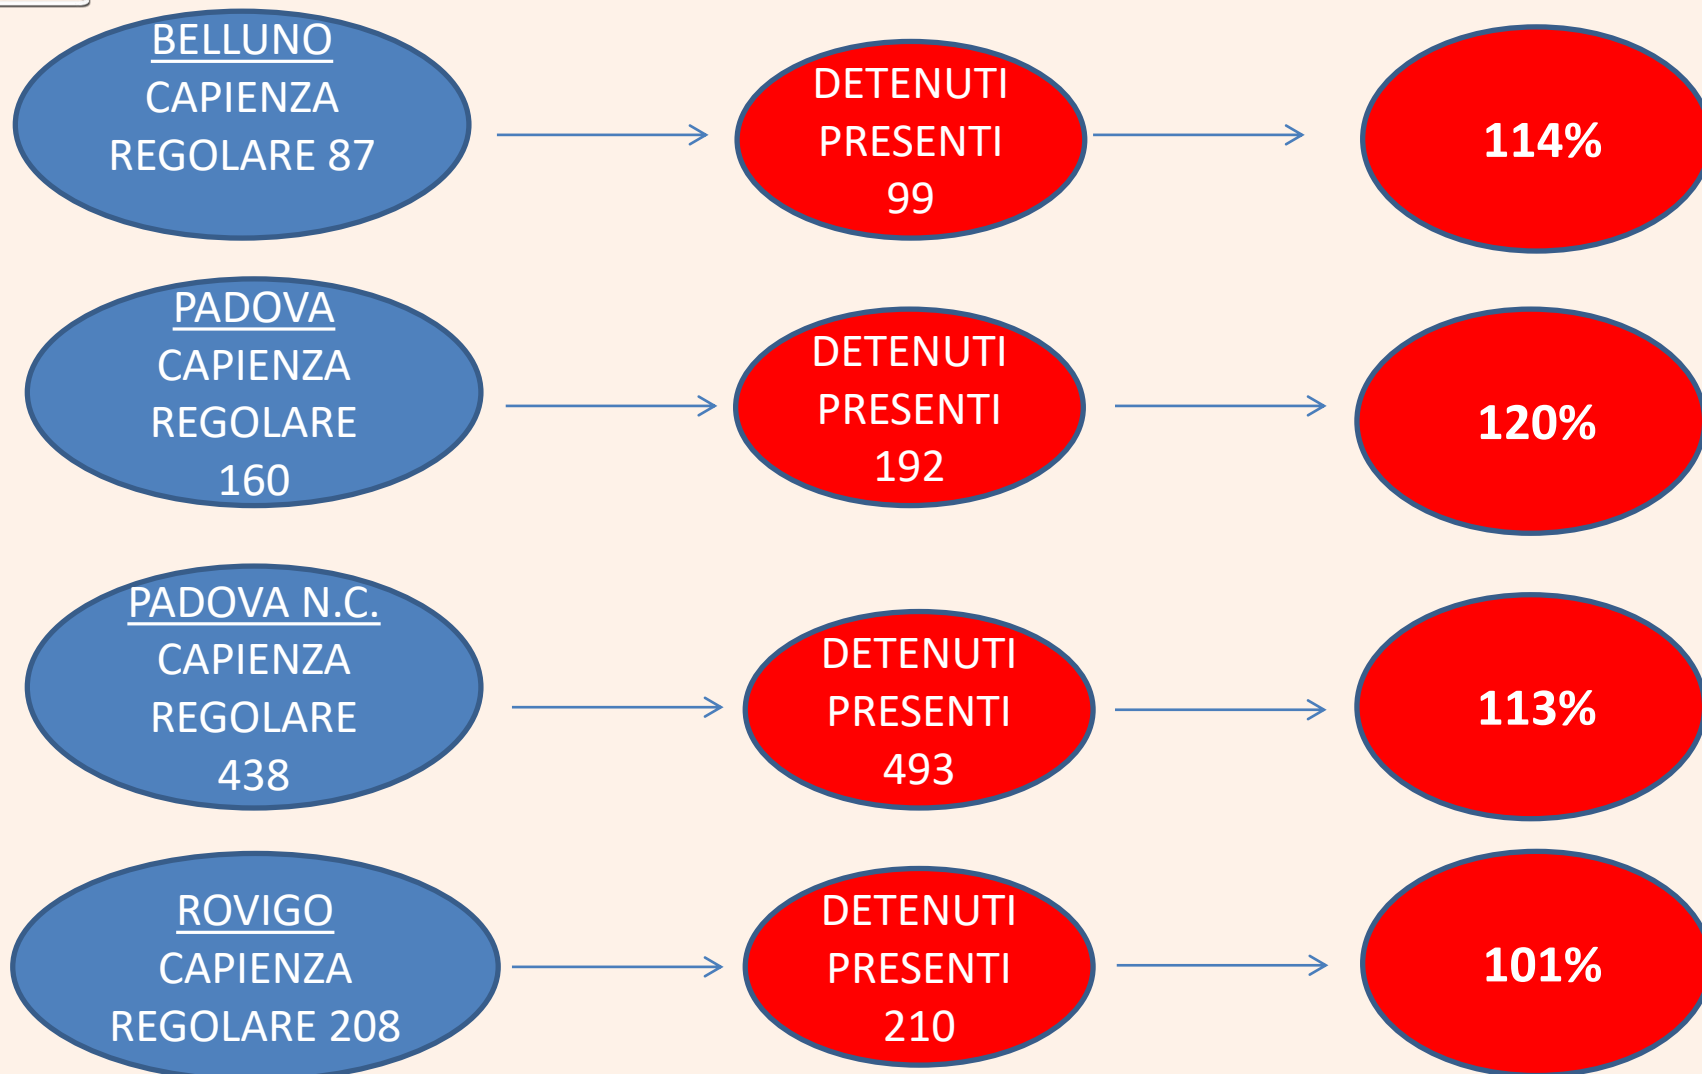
BELLUNO
CAPIENZA
REGOLARE 87

DETENUTI
PRESENTI
99

114%

PADOVA
CAPIENZA
REGOLARE
160

DETENUTI
PRESENTI
192

120%

PADOVA N.C.
CAPIENZA
REGOLARE
438

DETENUTI
PRESENTI
493

113%

ROVIGO
CAPIENZA
REGOLARE 208

DETENUTI
PRESENTI
210

101%